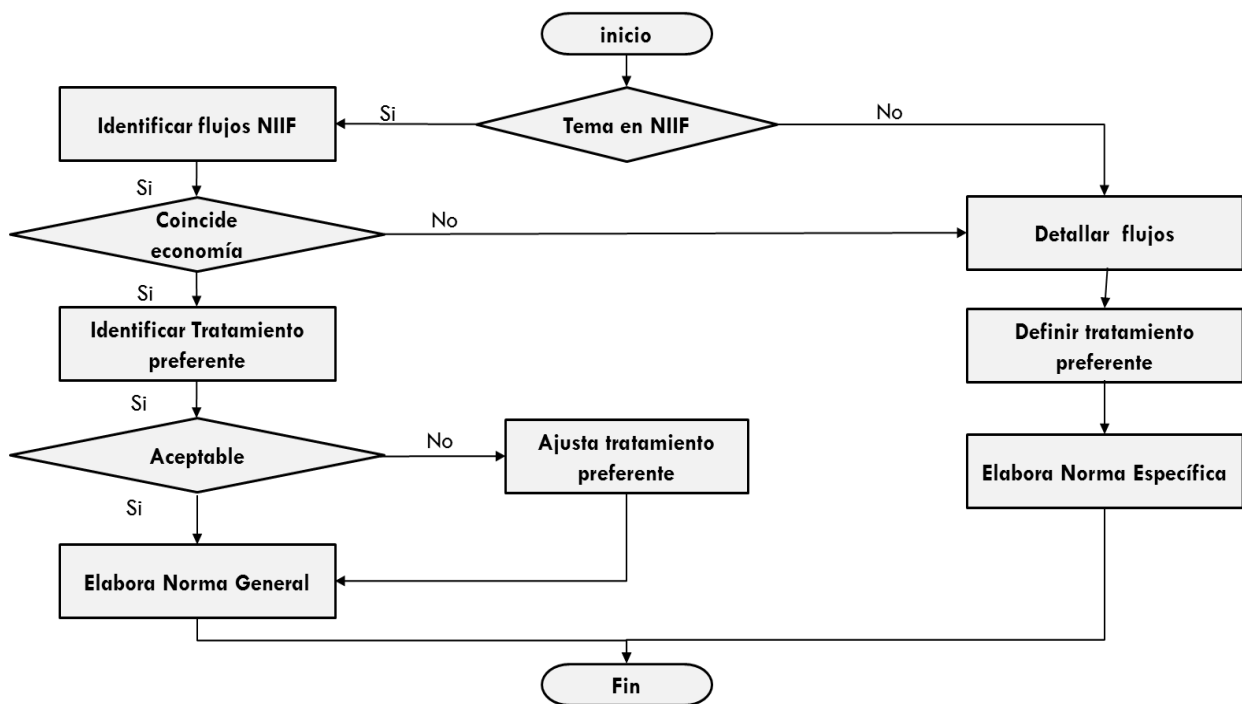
inicio

Tema en NIIF

Si

No

Identificar flujos NIIF

Si

Coincide economía

No

Detallar flujos

Si

Identificar Tratamiento preferente

Definir tratamiento preferente

Si

Aceptable

No

Ajusta tratamiento preferente

Elabora Norma Específica

Si

Elabora Norma General

Fin